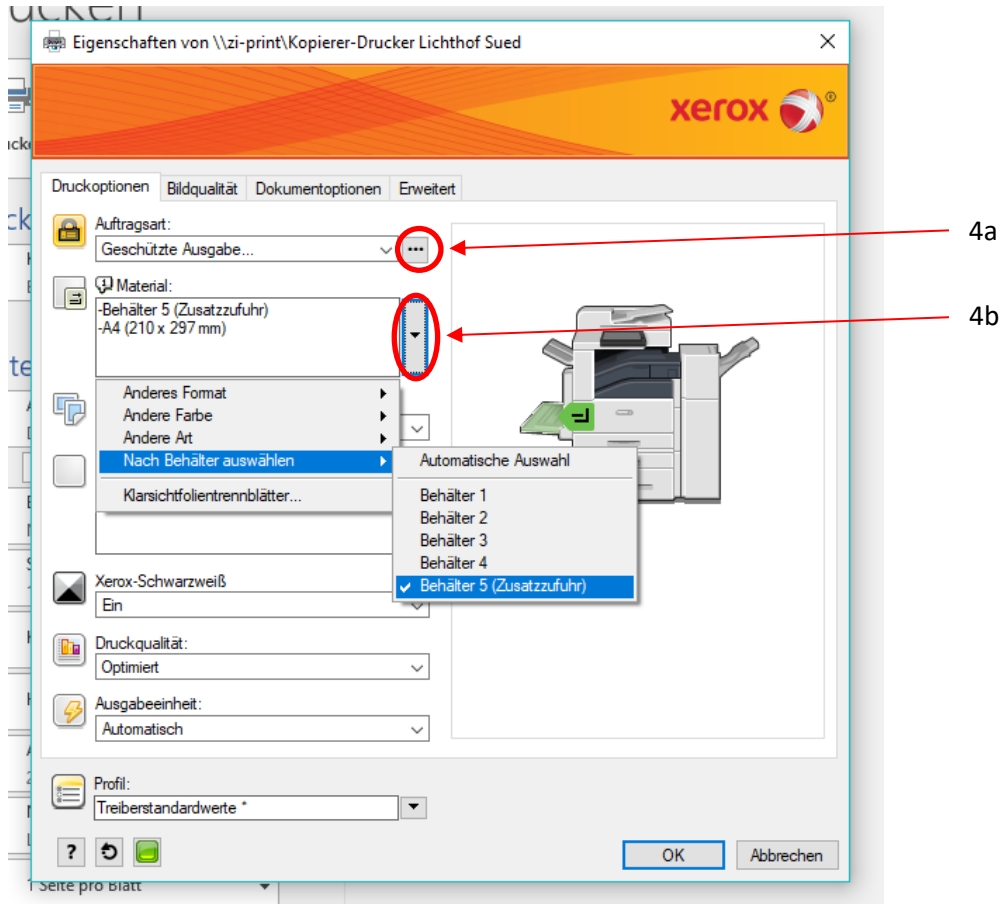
ucken

Eigenschaften von \\zi-print\Kopierer-Drucker Lichthof Sued

xerox

Druckoptionen | Bildqualität | Dokumentoptionen | Erweitert

Auftragsart:
Geschützte Ausgabe...
...

4a

Material:
-Behälter 5 (Zusatzzufuhr)
-A4 (210 x 297 mm)

4b

Anderes Format
Andere Farbe
Andere Art
Nach Behälter auswählen
Klarsichtfolientrennblätter...

Automatische Auswahl
Behälter 1
Behälter 2
Behälter 3
Behälter 4
Behälter 5 (Zusatzzufuhr)

Xerox-Schwarzweiß
Ein

Druckqualität:
Optimiert

Ausgabeeinheit:
Automatisch

Profil:
Treiberstandardwerte *

?

OK
Abbrechen

1 Seite pro Blatt